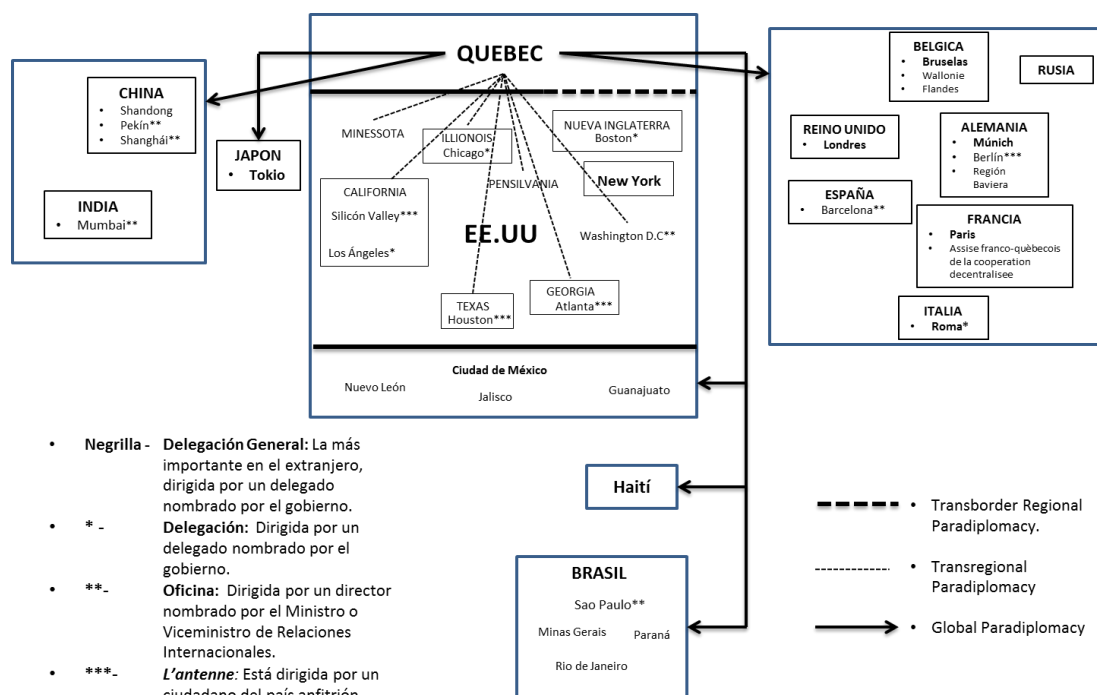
QUEBEC

CHINA
- Shandong
- Pekín**
- Shanghái**

INDIA
- Mumbai**

JAPON
- Tokio

MINESSOTA

ILLIONOIS
Chicago*

NUEVA INGLATERRA
Boston*

CALIFORNIA
Silicón Valley***
Los Ángeles*

PENSILVANIA

New York

EE.UU

Washington D.C**

TEXAS
Houston***

GEORGIA
Atlanta***

Ciudad de México
Nuevo León
Jalisco
Guanajuato

BELGICA
- Bruselas
- Wallonie
- Flandes

RUSIA

REINO UNIDO
- Londres

ALEMANIA
- Múnich
- Berlín***
- Región Baviera

ESPAÑA
- Barcelona**

FRANCIA
- Paris
- Assise franco-québecois de la cooperation decentralisee

ITALIA
- Roma*

Haití

BRASIL
Sao Paulo**
Minas Gerais
Paraná
Rio de Janeiro

- Negrilla - Delegación General: La más importante en el extranjero, dirigida por un delegado nombrado por el gobierno.
- * - Delegación: Dirigida por un delegado nombrado por el gobierno.
- **- Oficina: Dirigida por un director nombrado por el Ministro o Viceministro de Relaciones Internacionales.
- ***- L'antenne: Está dirigida por un ciudadano del país anfitrión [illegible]

- Transborder Regional Paradiplomacy.
- Transregional Paradiplomacy
- Global Paradiplomacy